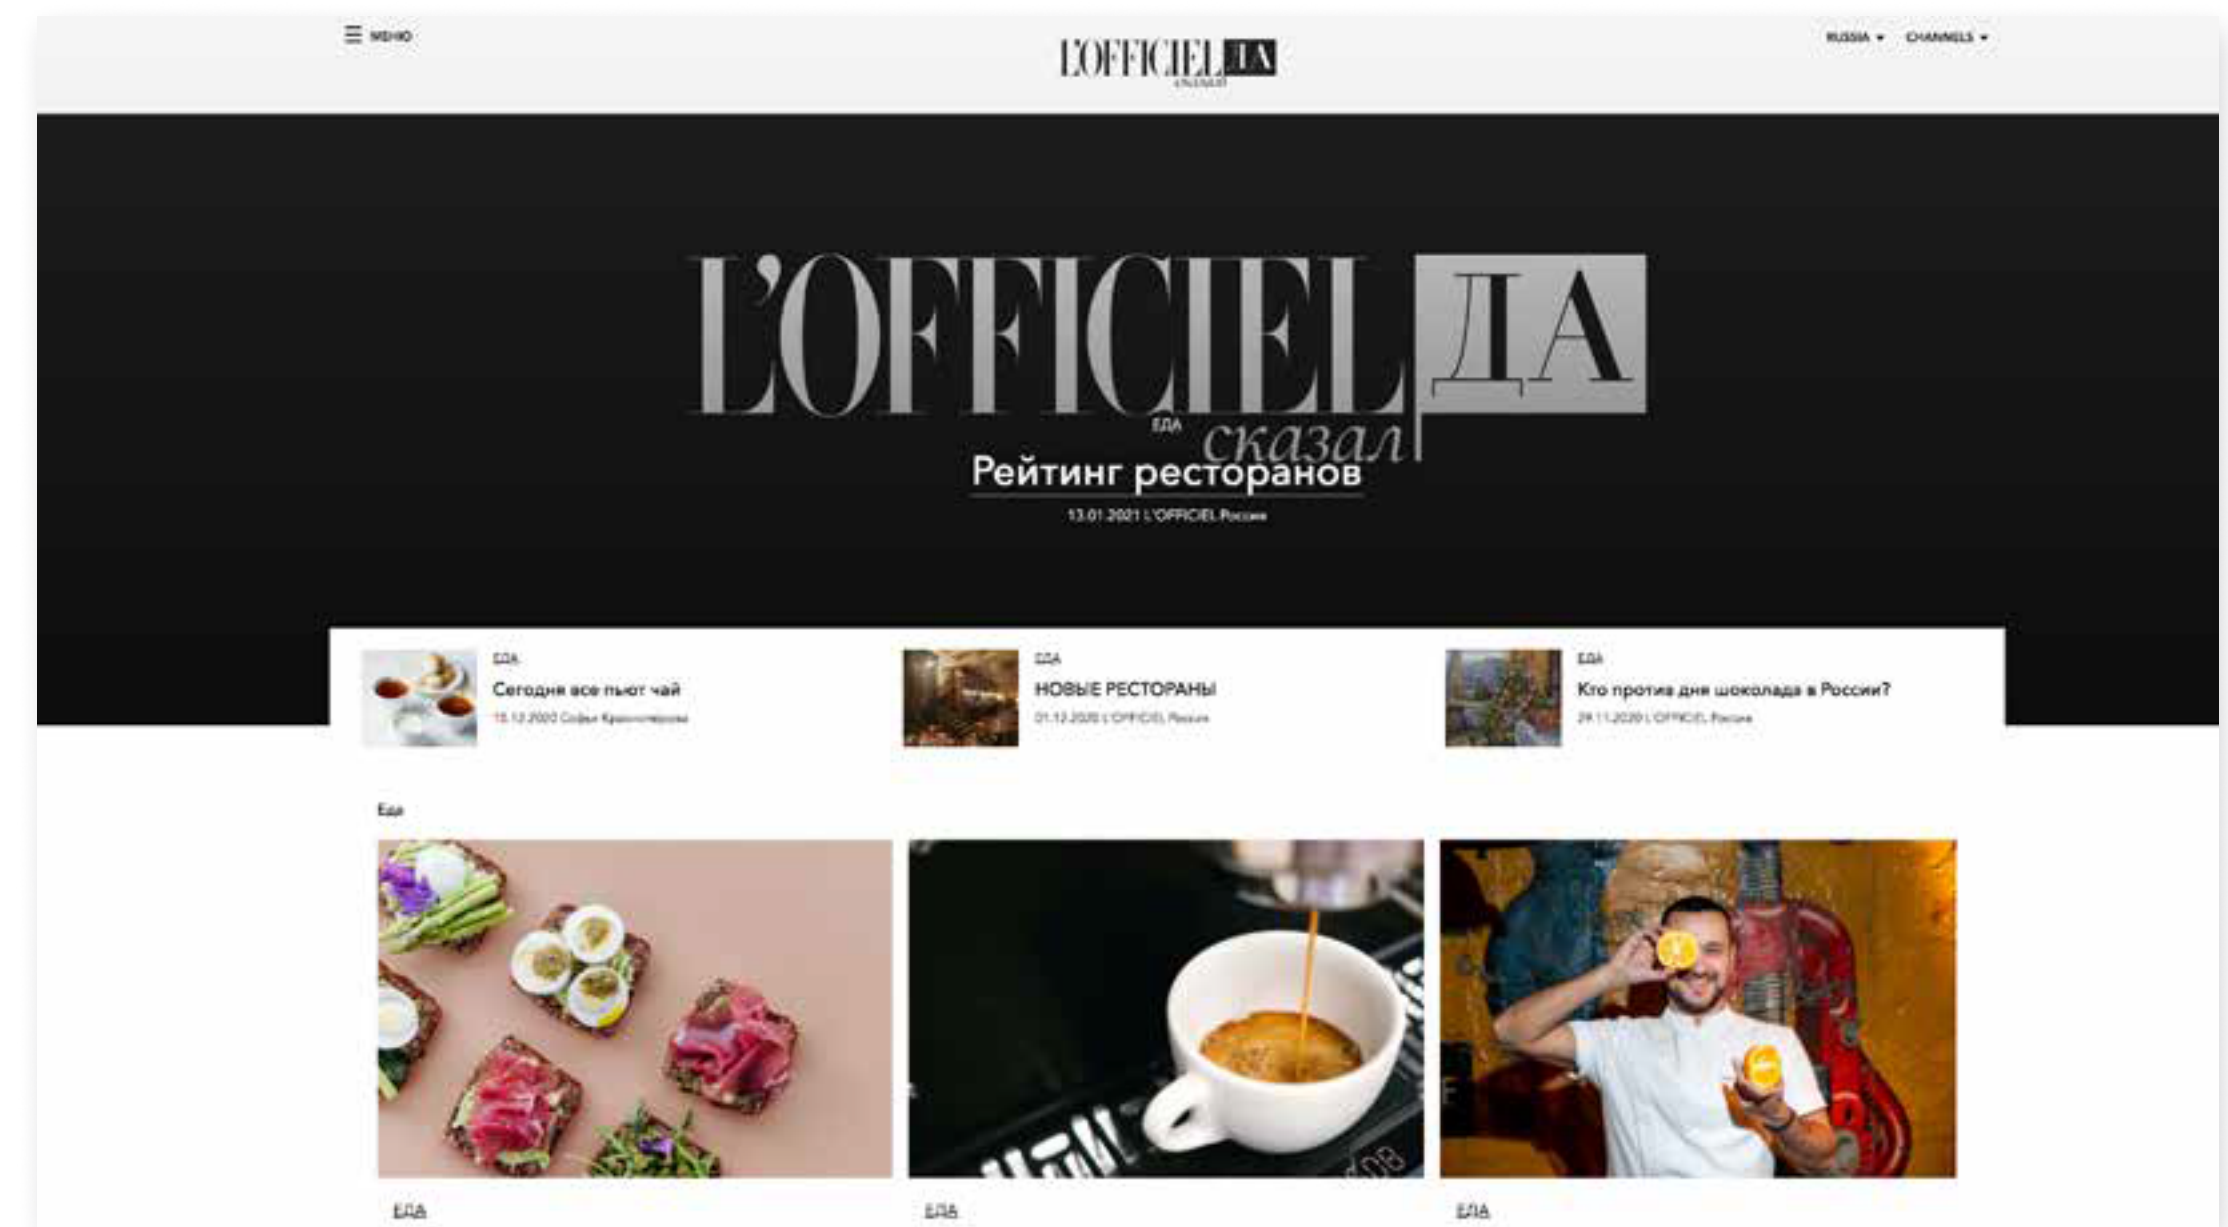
☰ МЕНЮ

L'OFFICIEL ДА СКАЗАЛ

RUSSIA ▾ CHANNELS ▾

L'OFFICIEL ДА сказал

ЕДА

Рейтинг ресторанов

13.01.2021 L'OFFICIEL Россия

ЕДА

Сегодня все пьют чай

15.12.2020 Софья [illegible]

ЕДА

НОВЫЕ РЕСТОРАНЫ

01.12.2020 L'OFFICIEL Россия

ЕДА

Кто против дня шоколада в России?

29.11.2020 L'OFFICIEL Россия

Еда

ЕДА

ЕДА

ЕДА